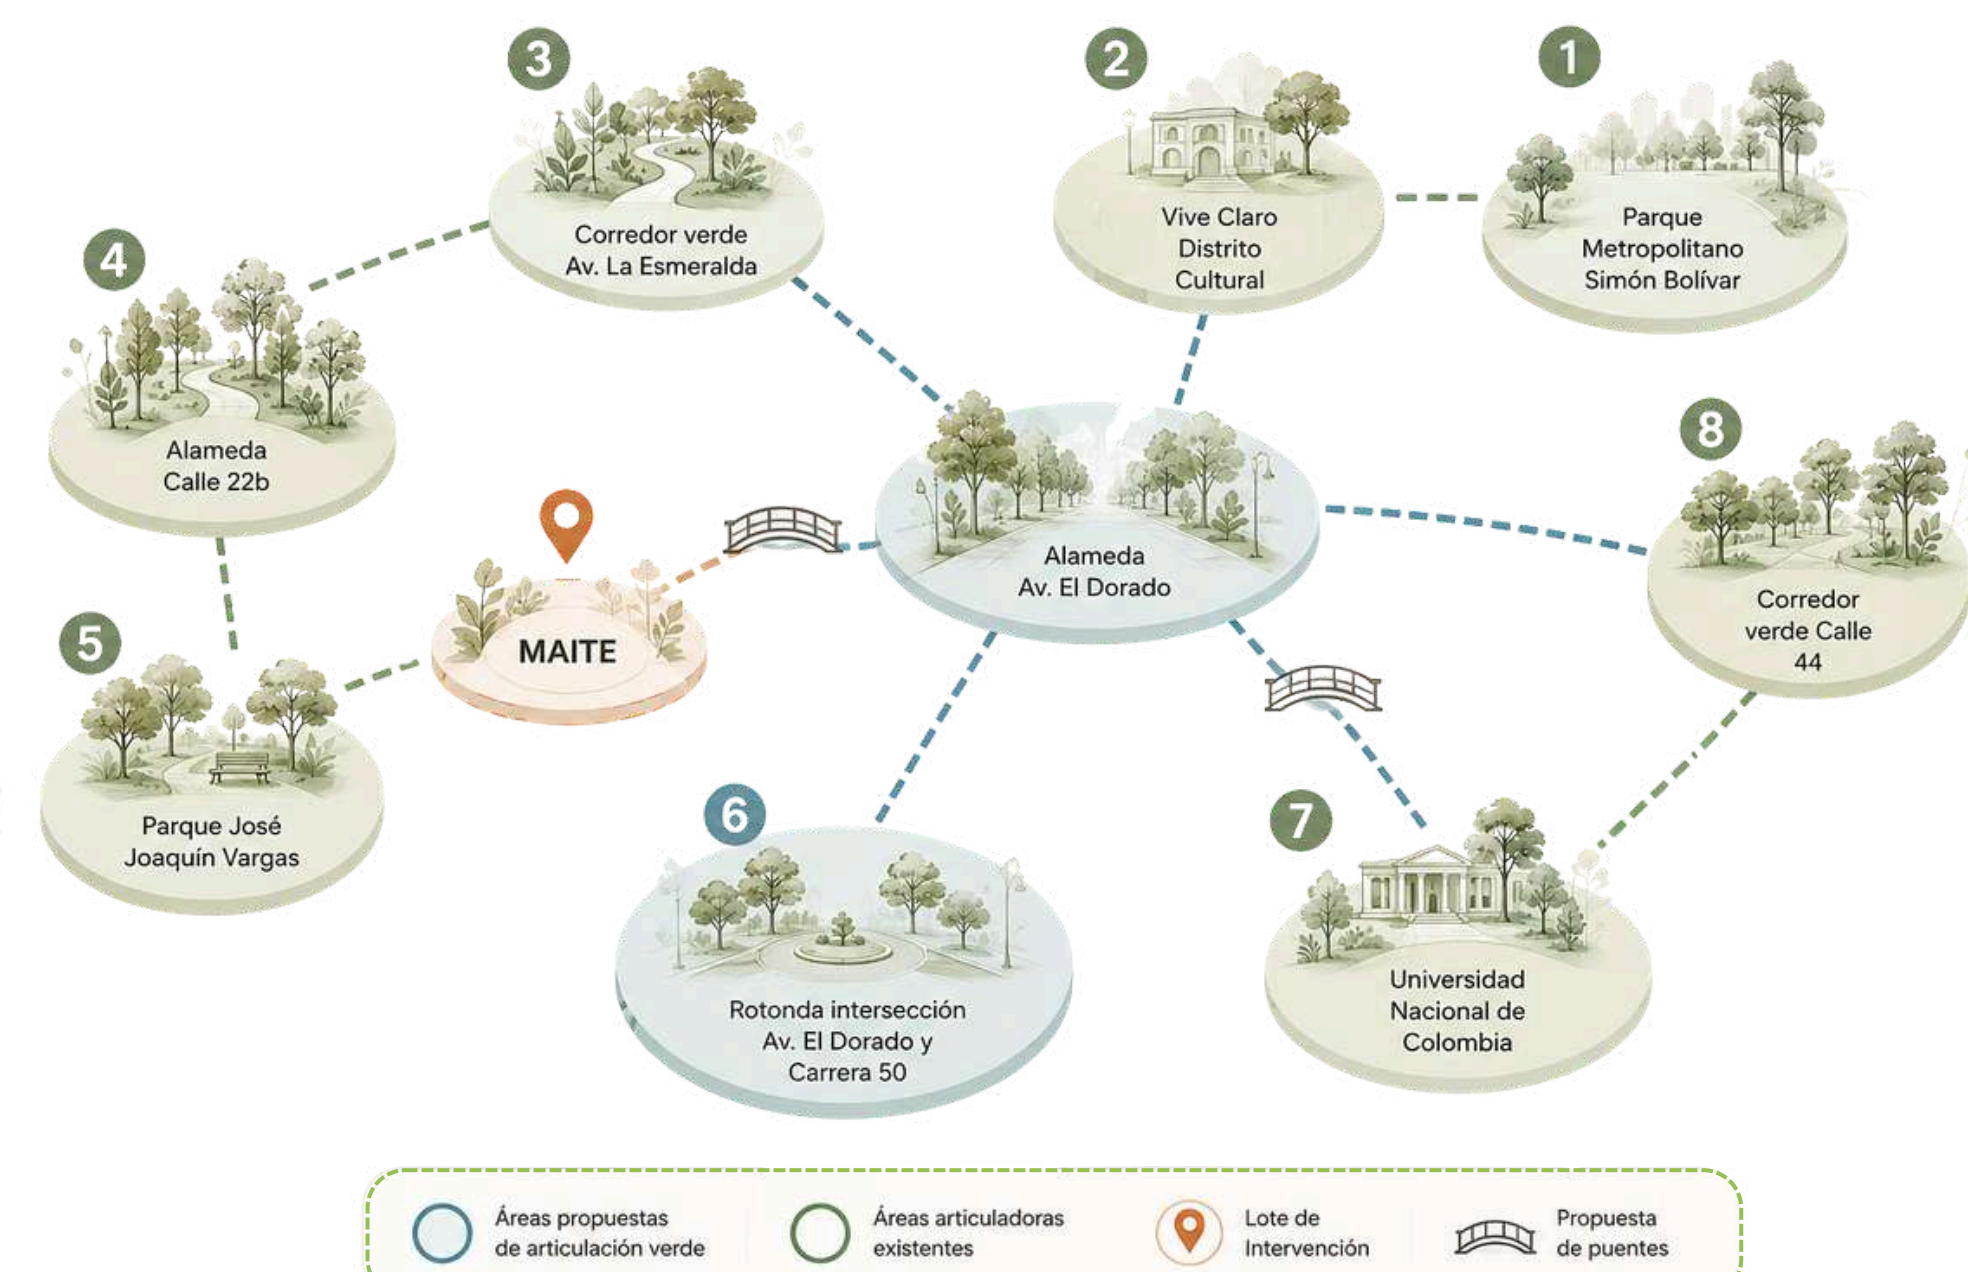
3
Corredor verde Av. La Esmeralda

2
Vive Claro Distrito Cultural

1
Parque Metropolitano Simón Bolívar

4
Alameda Calle 22b

MAITE

Alameda Av. El Dorado

8
Corredor verde Calle 44

5
Parque José Joaquín Vargas

6
Rotonda intersección Av. El Dorado y Carrera 50

7
Universidad Nacional de Colombia

Áreas propuestas de articulación verde

Áreas articuladoras existentes

Lote de Intervención

Propuesta de puentes